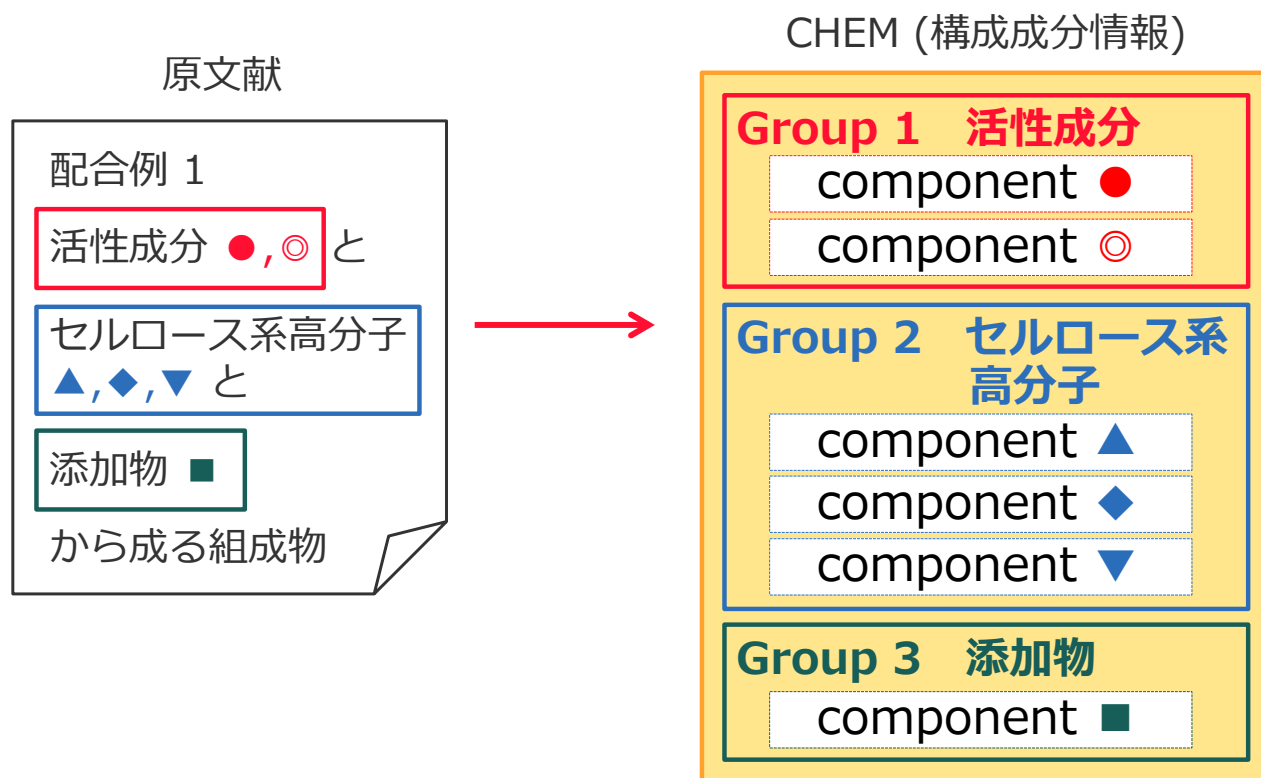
原文献

配合例 1

活性成分 ●,◎ と

セルロース系高分子 ▲,◆,▼ と

添加物 ■

から成る組成物

CHEM (構成成分情報)

Group 1　活性成分

component ●

component ◎

Group 2　セルロース系高分子

component ▲

component ◆

component ▼

Group 3　添加物

component ■